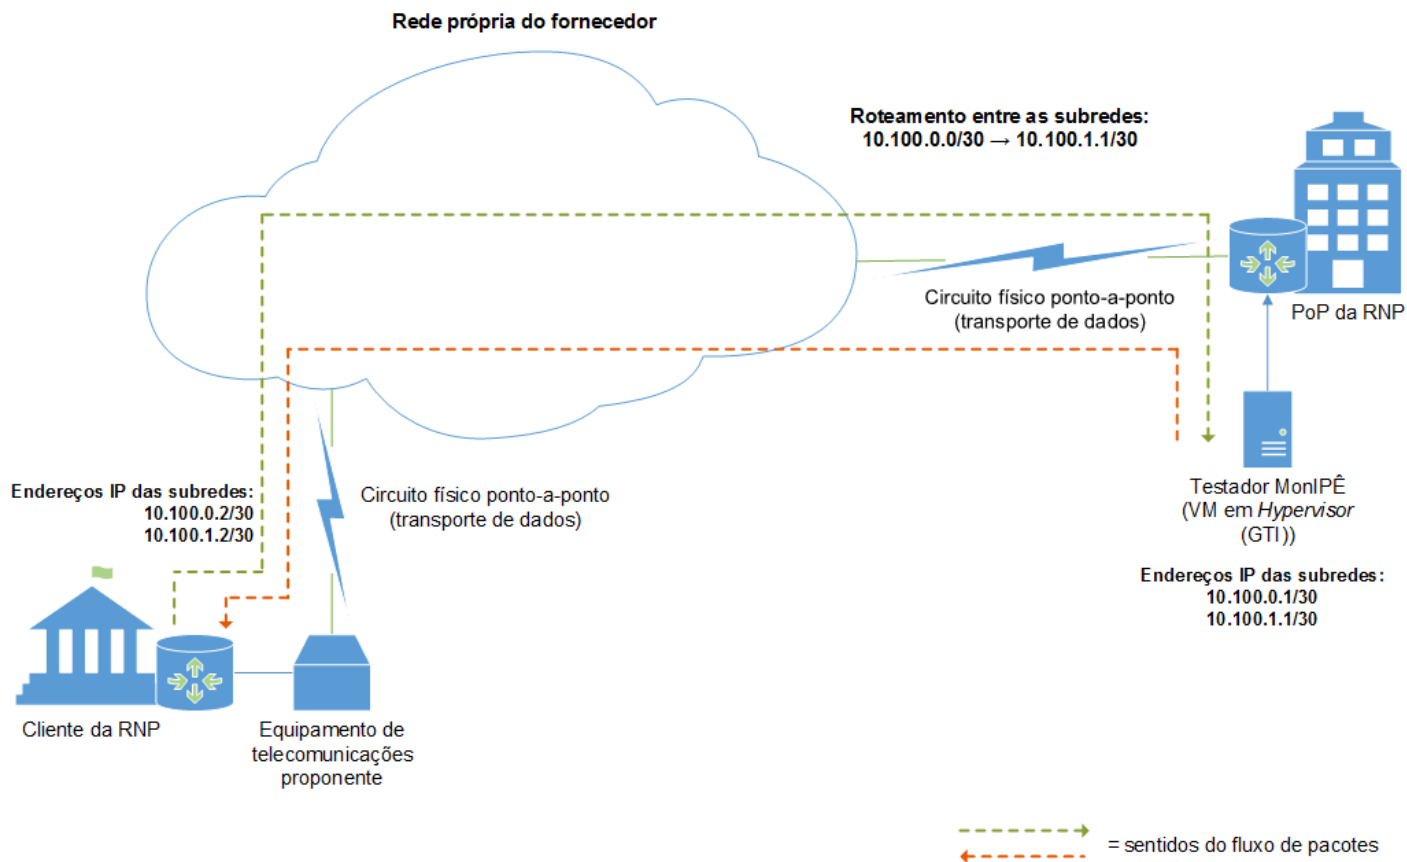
Rede própria do fornecedor

Roteamento entre as subredes:
10.100.0.0/30 → 10.100.1.1/30

Circuito físico ponto-a-ponto
(transporte de dados)

PoP da RNP

Testador MonIPÊ
(VM em *Hypervisor*
(GTI))

Endereços IP das subredes:
10.100.0.1/30
10.100.1.1/30

Endereços IP das subredes:
10.100.0.2/30
10.100.1.2/30

Circuito físico ponto-a-ponto
(transporte de dados)

Cliente da RNP

Equipamento de
telecomunicações
proponente

= sentidos do fluxo de pacotes